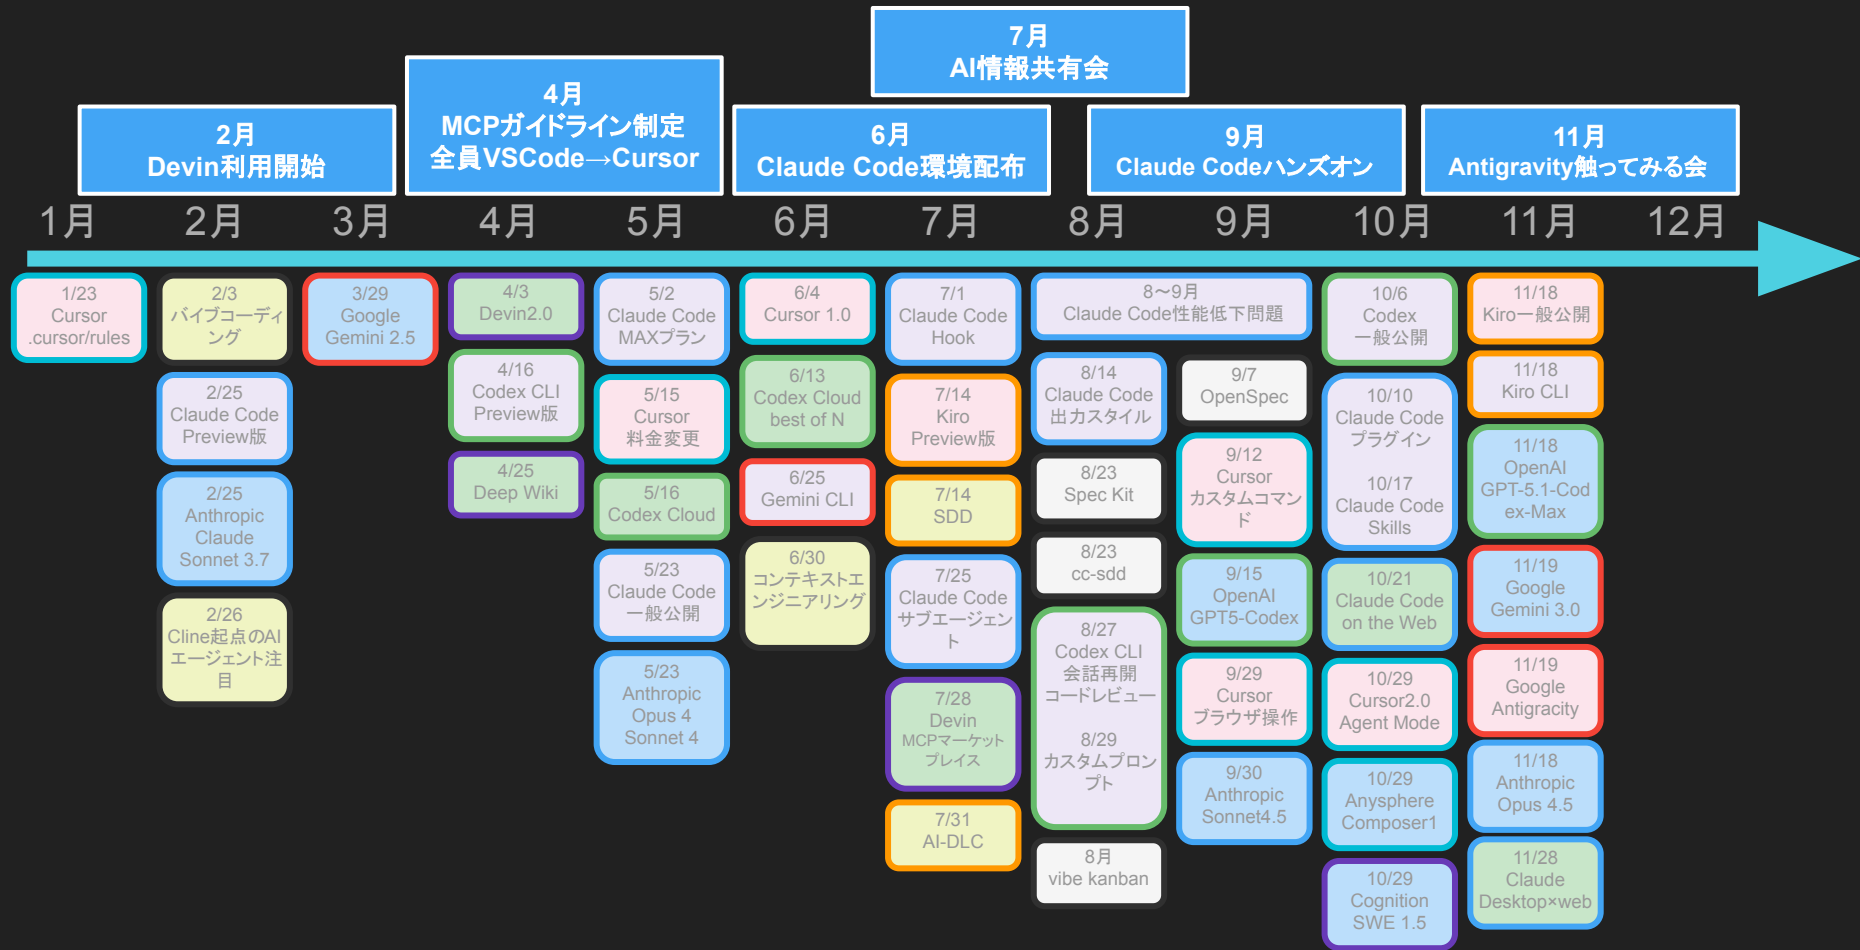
7月
AI情報共有会

2月
Devin利用開始

4月
MCPガイドライン制定
全員VSCode→Cursor

6月
Claude Code環境配布

9月
Claude Codeハンズオン

11月
Antigravity触ってみる会

1月 2月 3月 4月 5月 6月 7月 8月 9月 10月 11月 12月

1/23
Cursor
.cursor/rules

2/3
バイブコーディング

2/25
Claude Code
Preview版

2/25
Anthropic
Claude
Sonnet 3.7

2/26
Cline起点のAIエージェント注目

3/29
Google
Gemini 2.5

4/3
Devin2.0

4/16
Codex CLI
Preview版

4/25
Deep Wiki

5/2
Claude Code
MAXプラン

5/15
Cursor
料金変更

5/16
Codex Cloud

5/23
Claude Code
一般公開

5/23
Anthropic
Opus 4
Sonnet 4

6/4
Cursor 1.0

6/13
Codex Cloud
best of N

6/25
Gemini CLI

6/30
コンテキストエンジニアリング

7/1
Claude Code
Hook

7/14
Kiro
Preview版

7/14
SDD

7/25
Claude Code
サブエージェント

7/28
Devin
MCPマーケット
プレイス

7/31
AI-DLC

8〜9月
Claude Code性能低下問題

8/14
Claude Code
出力スタイル

8/23
Spec Kit

8/23
cc-sdd

8/27
Codex CLI
会話再開
コードレビュー

8/29
カスタムプロンプト

8月
vibe kanban

9/7
OpenSpec

9/12
Cursor
カスタムコマンド

9/15
OpenAI
GPT5-Codex

9/29
Cursor
ブラウザ操作

9/30
Anthropic
Sonnet4.5

10/6
Codex
一般公開

10/10
Claude Code
プラグイン

10/17
Claude Code
Skills

10/21
Claude Code
on the Web

10/29
Cursor2.0
Agent Mode

10/29
Anysphere
Composer1

10/29
Cognition
SWE 1.5

11/18
Kiro一般公開

11/18
Kiro CLI

11/18
OpenAI
GPT-5.1-Codex-Max

11/19
Google
Gemini 3.0

11/19
Google
Antigracity

11/18
Anthropic
Opus 4.5

11/28
Claude
Desktop×web